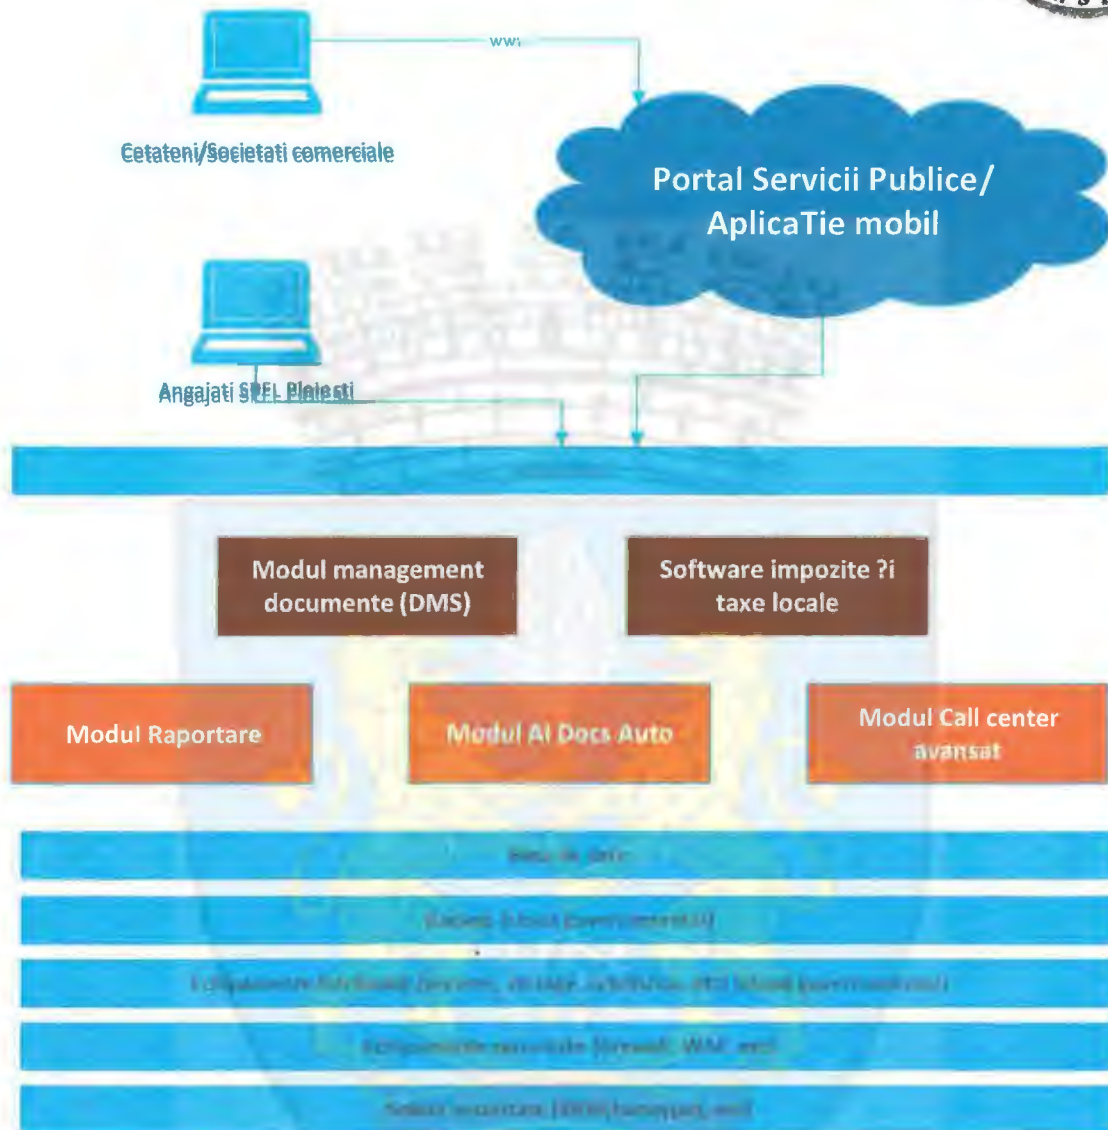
www

Cetateni/Societati comerciale

Portal Servicii Publice/ AplicaTie mobil

Angajati SPFL Ploiesti

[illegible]

Modul management documente (DMS)

Software impozite ?i taxe locale

Modul Raportare

Modul AI Docs Auto

Modul Call center avansat

Baza de date

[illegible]

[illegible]

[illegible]

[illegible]